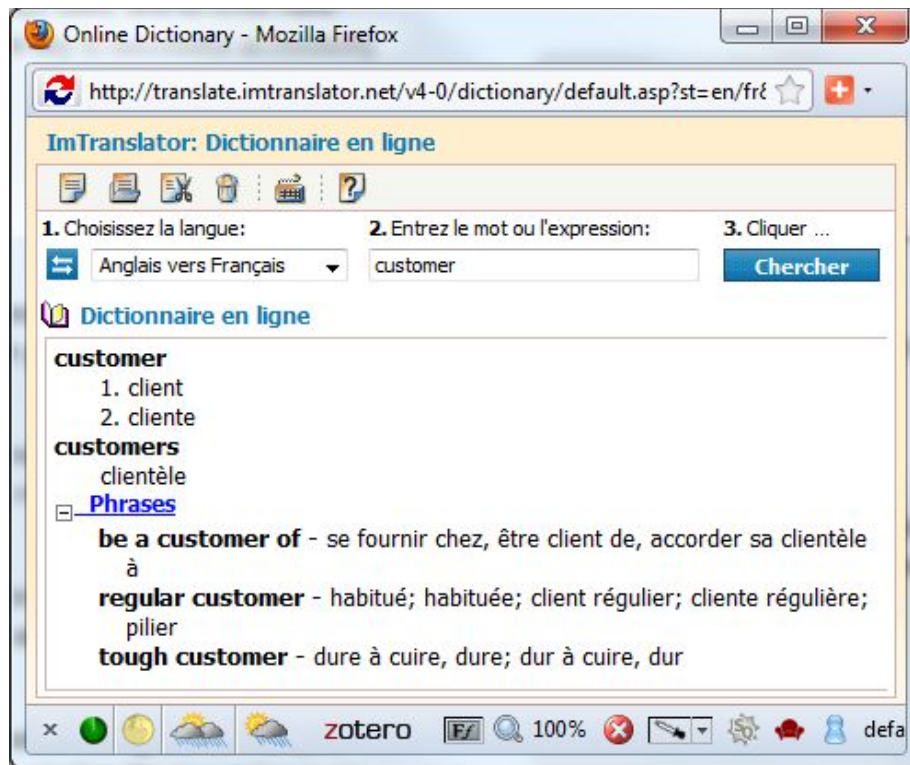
Online Dictionary - Mozilla Firefox

http://translate.imtranslator.net/v4-0/dictionary/default.asp?st=en/fr&

ImTranslator: Dictionnaire en ligne

1. Choisissez la langue:
Anglais vers Français

2. Entrez le mot ou l'expression:
customer

3. Cliquer ...
Chercher

Dictionnaire en ligne

customer
1. client
2. cliente
customers
clientèle
Phrases
be a customer of - se fournir chez, être client de, accorder sa clientèle à
regular customer - habitué; habituée; client régulier; cliente régulière; pilier
tough customer - dure à cuire, dure; dur à cuire, dur

zotero 100% defa